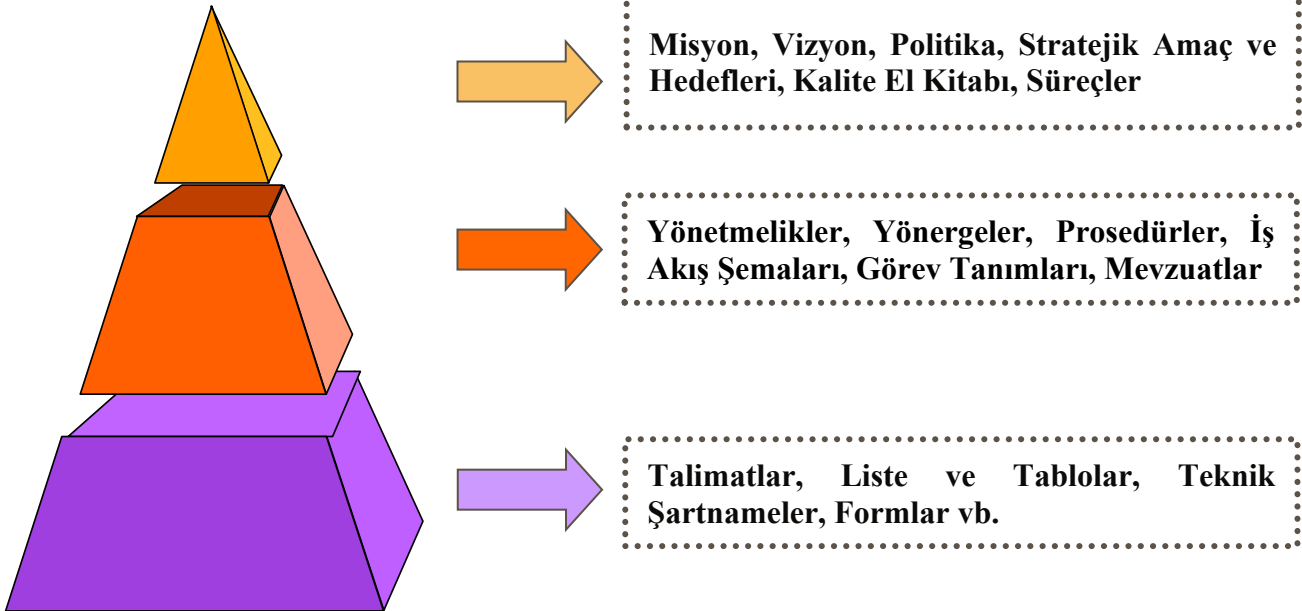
Misyon, Vizyon, Politika, Stratejik Amaç ve Hedefleri, Kalite El Kitabı, Süreçler

Yönetmelikler, Yönergeler, Prosedürler, İş Akış Şemaları, Görev Tanımları, Mevzuatlar

Talimatlar, Liste ve Tablolar, Teknik Şartnameler, Formlar vb.